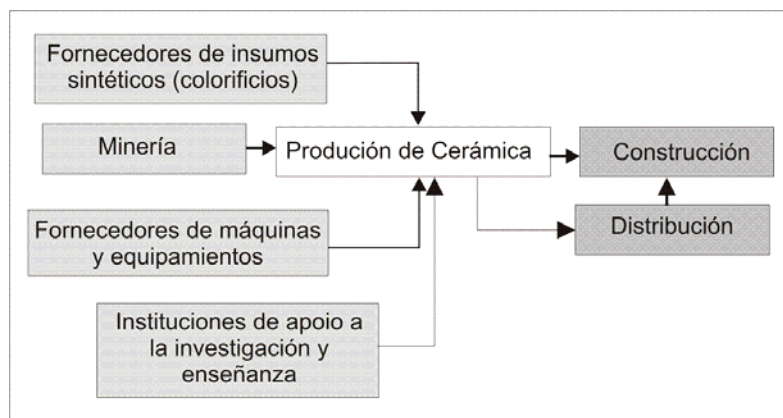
Fornecedores de insumos sintéticos (colorificios)

Minería

Produción de Cerámica

Construcción

Distribución

Fornecedores de máquinas y equipamientos

Instituciones de apoio a la investigación y enseñanza